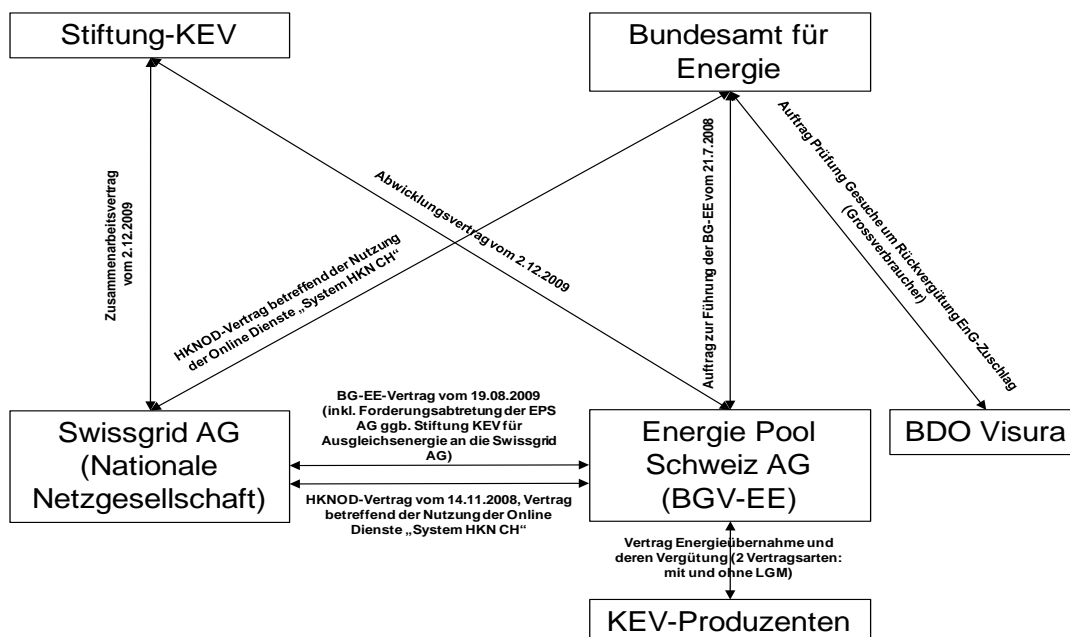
Stiftung-KEV

Bundesamt für Energie

Zusammenarbeitsvertrag vom 2.12.2009

Abwicklungsvertrag vom 2.12.2009

HKNOD-Vertrag betreffend der Nutzung der Online Dienste „System HKN CH"

Auftrag zur Führung der BG-EE vom 21.7.2008

Auftrag Prüfung Gesuche um Rückvergütung EnG-Zuschlag (Grossverbraucher)

Swissgrid AG (Nationale Netzgesellschaft)

BG-EE-Vertrag vom 19.08.2009 (inkl. Forderungsabtretung der EPS AG ggb. Stiftung KEV für Ausgleichsenergie an die Swissgrid AG)

HKNOD-Vertrag vom 14.11.2008, Vertrag betreffend der Nutzung der Online Dienste „System HKN CH"

Energie Pool Schweiz AG (BGV-EE)

BDO Visura

Vertrag Energieübernahme und deren Vergütung (2 Vertragsarten: mit und ohne LGM)

KEV-Produzenten